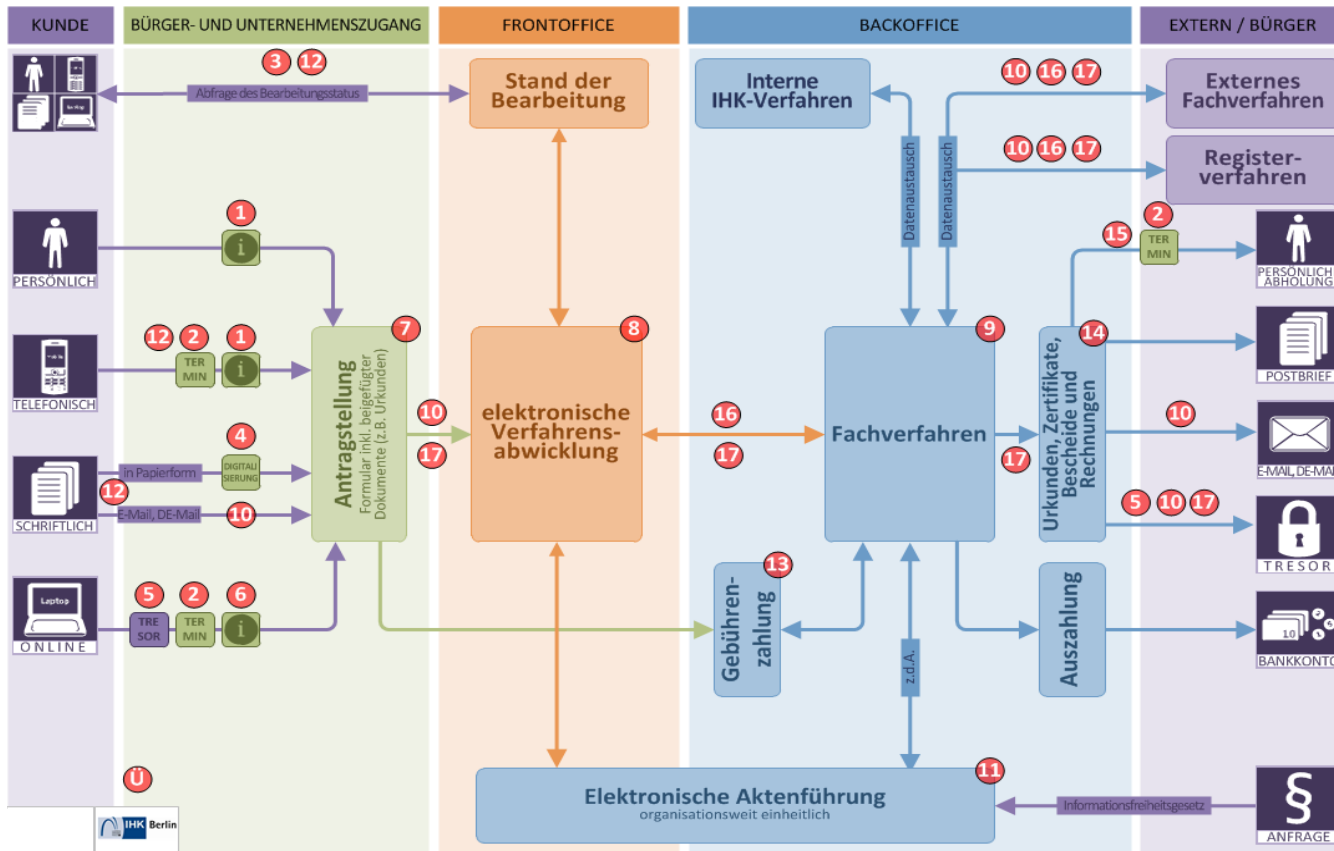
KUNDE

BÜRGER- UND UNTERNEHMENSZUGANG

FRONTOFFICE

BACKOFFICE

EXTERN / BÜRGER

3 12

Abfrage des Bearbeitungsstatus

Stand der Bearbeitung

Interne IHK-Verfahren

10 16 17

Externes Fachverfahren

10 16 17

Register-verfahren

Datenaustausch

Datenaustausch

1

i

PERSÖNLICH

2

15

TER MIN

PERSÖNLICH ABHOLUNG

12 2 1

TER MIN

i

TELEFONISCH

7

Antragstellung
Formular inkl. beigefügter Dokumente (z.B. Urkunden)

8

elektronische Verfahrens-abwicklung

9

Fachverfahren

14

Urkunden, Zertifikate, Bescheide und Rechnungen

POSTBRIEF

10

10

17

16

17

17

E-MAIL, DE-MA

4

In Papierform

DIGITALI SIERUNG

12

SCHRIFTLICH

E-Mail, DE-Mail

10

5 10 17

TRESOR

5 2 6

TRE SOR

TER MIN

i

Laptop

ONLINE

13

Gebühren-zahlung

Auszahlung

BANKKONTO

z.d.A.

Ü

IHK Berlin

11

Elektronische Aktenführung
organisationsweit einheitlich

Informationsfreiheitsgesetz

§

ANFRAGE